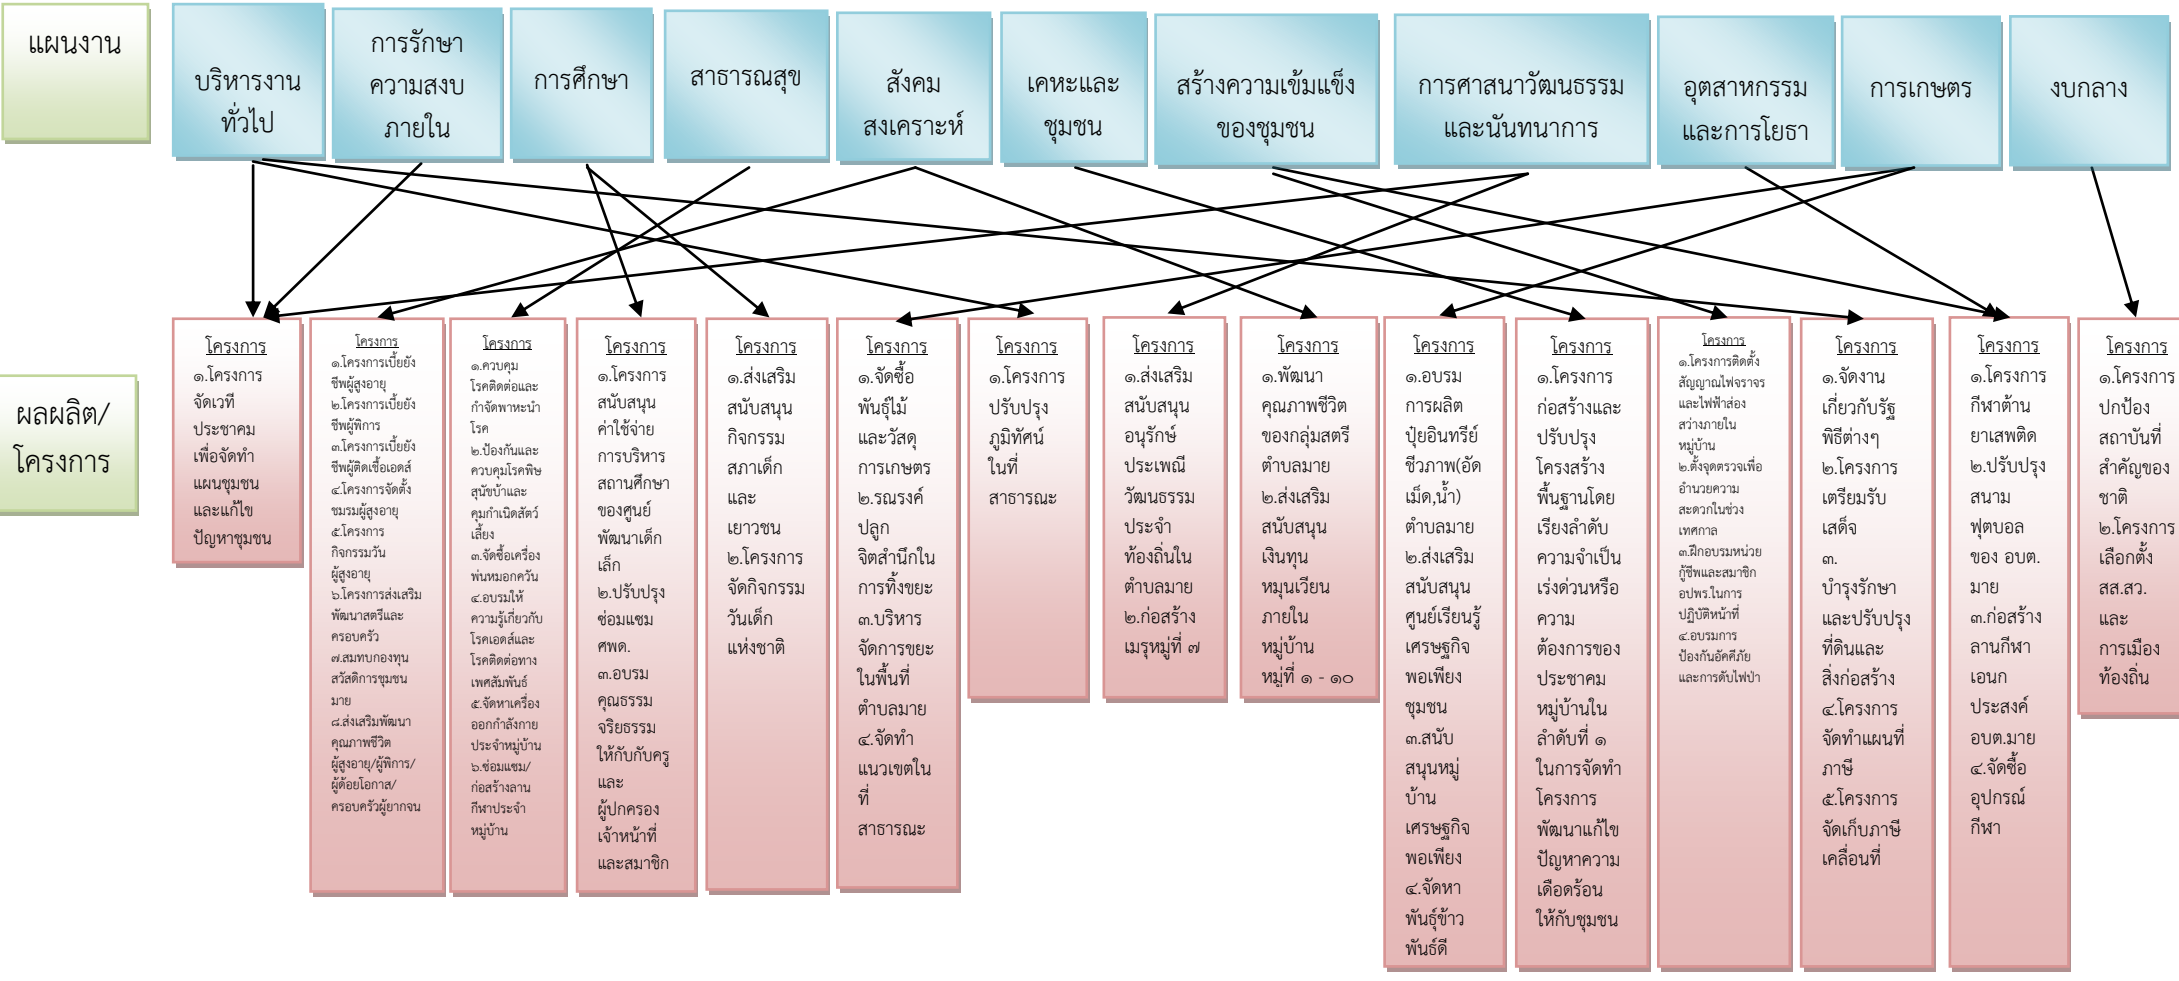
แผนงาน

บริหารงานทั่วไป

การรักษาความสงบภายใน

การศึกษา

สาธารณสุข

สังคมสงเคราะห์

เคหะและชุมชน

สร้างความเข้มแข็งของชุมชน

การศาสนาวัฒนธรรมและนันทนาการ

อุตสาหกรรมและการโยธา

การเกษตร

งบกลาง

ผลผลิต/โครงการ

โครงการ
๑.โครงการจัดเวทีประชาคมเพื่อจัดทำแผนชุมชนและแก้ไขปัญหาชุมชน

โครงการ
๑.โครงการเบี้ยยังชีพผู้สูงอายุ
๒.โครงการเบี้ยยังชีพผู้พิการ
๓.โครงการเบี้ยยังชีพผู้ติดเชื้อเอดส์
๔.โครงการจัดตั้งชมรมผู้สูงอายุ
๕.โครงการกิจกรรมวันผู้สูงอายุ
๖.โครงการส่งเสริมพัฒนาสตรีและครอบครัว
๗.สมทบกองทุนสวัสดิการชุมชนมาย
๘.ส่งเสริมพัฒนาคุณภาพชีวิตผู้สูงอายุ/ผู้พิการ/ผู้ด้อยโอกาส/ครอบครัวผู้ยากจน

โครงการ
๑.ควบคุมโรคติดต่อและกำจัดพาหะนำโรค
๒.ป้องกันและควบคุมโรคพิษสุนัขบ้าและคุมกำเนิดสัตว์เลี้ยง
๓.จัดซื้อเครื่องพ่นหมอกควัน
๔.อบรมให้ความรู้เกี่ยวกับโรคเอดส์และโรคติดต่อทางเพศสัมพันธ์
๕.จัดหาเครื่องออกกำลังกายประจำหมู่บ้าน
๖.ซ่อมแซม/ก่อสร้างลานกีฬาประจำหมู่บ้าน

โครงการ
๑.โครงการสนับสนุนค่าใช้จ่ายการบริหารสถานศึกษาของศูนย์พัฒนาเด็กเล็ก
๒.ปรับปรุงซ่อมแซม ศพด.
๓.อบรมคุณธรรมจริยธรรมให้กับครูและผู้ปกครองเจ้าหน้าที่และสมาชิก

โครงการ
๑.ส่งเสริมสนับสนุนกิจกรรมสภาเด็กและเยาวชน
๒.โครงการจัดกิจกรรมวันเด็กแห่งชาติ

โครงการ
๑.จัดซื้อพันธุ์ไม้และวัสดุการเกษตร
๒.รณรงค์ปลูกจิตสำนึกในการทิ้งขยะ
๓.บริหารจัดการขยะในพื้นที่ตำบลมาย
๔.จัดทำแนวเขตในที่สาธารณะ

โครงการ
๑.โครงการปรับปรุงภูมิทัศน์ในที่สาธารณะ

โครงการ
๑.ส่งเสริมสนับสนุนอนุรักษ์ประเพณีวัฒนธรรมประจำท้องถิ่นในตำบลมาย
๒.ก่อสร้างเมรุหมู่ที่ ๗

โครงการ
๑.พัฒนาคุณภาพชีวิตของกลุ่มสตรีตำบลมาย
๒.ส่งเสริมสนับสนุนเงินทุนหมุนเวียนภายในหมู่บ้านหมู่ที่ ๑ - ๑๐

โครงการ
๑.อบรมการผลิตปุ๋ยอินทรีย์ชีวภาพ(อัดเม็ด,น้ำ)ตำบลมาย
๒.ส่งเสริมสนับสนุนศูนย์เรียนรู้เศรษฐกิจพอเพียงชุมชน
๓.สนับสนุนหมู่บ้านเศรษฐกิจพอเพียง
๔.จัดหาพันธุ์ข้าวพันธ์ดี

โครงการ
๑.โครงการก่อสร้างและปรับปรุงโครงสร้างพื้นฐานโดยเรียงลำดับความจำเป็นเร่งด่วนหรือความต้องการของประชาคมหมู่บ้านในลำดับที่ ๑ ในการจัดทำโครงการพัฒนาแก้ไขปัญหาความเดือดร้อนให้กับชุมชน

โครงการ
๑.โครงการติดตั้งสัญญาณไฟจราจรและไฟฟ้าส่องสว่างภายในหมู่บ้าน
๒.ตั้งจุดตรวจเพื่ออำนวยความสะดวกในช่วงเทศกาล
๓.ฝึกอบรมหน่วยกู้ชีพและสมาชิกอปพร.ในการปฏิบัติหน้าที่
๔.อบรมการป้องกันอัคคีภัยและการดับไฟป่า

โครงการ
๑.จัดงานเกี่ยวกับรัฐพิธีต่างๆ
๒.โครงการเตรียมรับเสด็จ
๓.บำรุงรักษาและปรับปรุงที่ดินและสิ่งก่อสร้าง
๔.โครงการจัดทำแผนที่ภาษี
๕.โครงการจัดเก็บภาษีเคลื่อนที่

โครงการ
๑.โครงการกีฬาต้านยาเสพติด
๒.ปรับปรุงสนามฟุตบอลของ อบต.มาย
๓.ก่อสร้างลานกีฬาเอนกประสงค์ อบต.มาย
๔.จัดซื้ออุปกรณ์กีฬา

โครงการ
๑.โครงการปกป้องสถาบันที่สำคัญของชาติ
๒.โครงการเลือกตั้ง สส.สว. และการเมืองท้องถิ่น